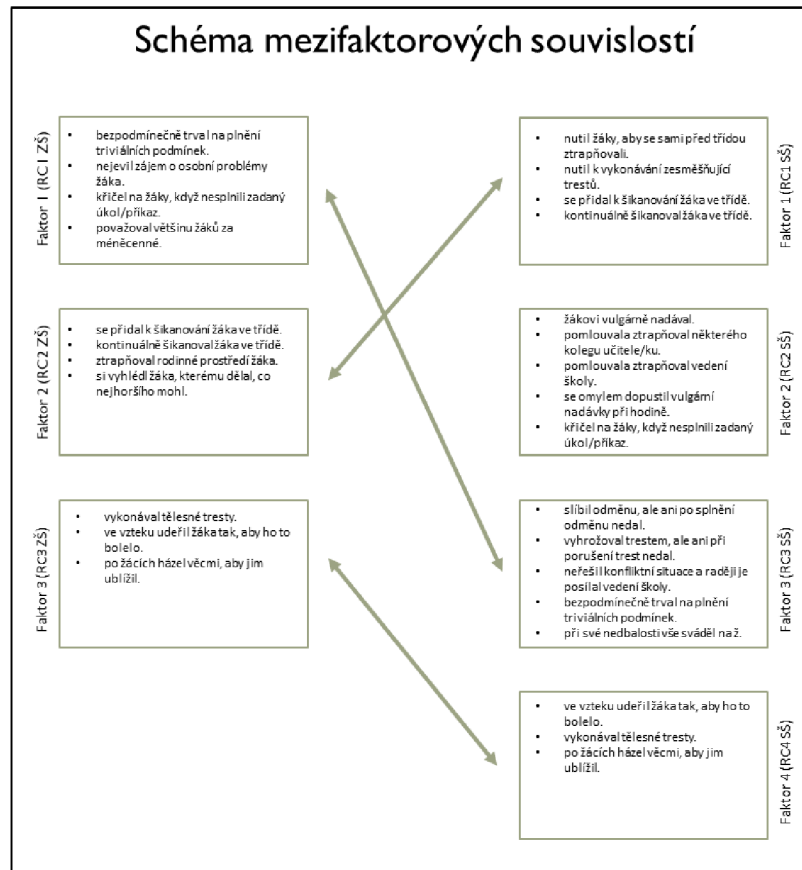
Schéma mezifaktorových souvislostí

Faktor 1 (RC1 ZŠ)

- bezpodmínečně trval na plnění triviálních podmínek.
- nejevil zájem o osobní problémy žáka.
- křičel na žáky, když nesplnili zadaný úkol/příkaz.
- považoval většinu žáků za méněcenné.

Faktor 1 (RC1 SŠ)

- nutil žáky, aby se sami před třídou ztrapňovali.
- nutil k vykonávání zesměšňující trestů.
- se přidal k šikanování žáka ve třídě.
- kontinuálně šikanoval žáka ve třídě.

Faktor 2 (RC2 ZŠ)

- se přidal k šikanování žáka ve třídě.
- kontinuálně šikanoval žáka ve třídě.
- ztrapňoval rodinné prostředí žáka.
- si vyhlédl žáka, kterému dělal, co nejhoršího mohl.

Faktor 2 (RC2 SŠ)

- žákovi vulgárně nadával.
- pomlouvala ztrapňoval některého kolegu učitele/ku.
- pomlouvala ztrapňoval vedení školy.
- se omylem dopustil vulgární nadávky při hodině.
- křičel na žáky, když nesplnili zadaný úkol/příkaz.

Faktor 3 (RC3 ZŠ)

- vykonával tělesné tresty.
- ve vzteku udeřil žáka tak, aby ho to bolelo.
- po žácích házel věcmi, aby jim ublížil.

Faktor 3 (RC3 SŠ)

- slíbil odměnu, ale ani po splnění odměnu nedal.
- vyhrožoval trestem, ale ani při porušení trest nedal.
- neřešil konfliktní situace a raději je posílal vedení školy.
- bezpodmínečně trval na plnění triviálních podmínek.
- při své nedbalosti vše sváděl na ž.

Faktor 4 (RC4 SŠ)

- ve vzteku udeřil žáka tak, aby ho to bolelo.
- vykonával tělesné tresty.
- po žácích házel věcmi, aby jim ublížil.